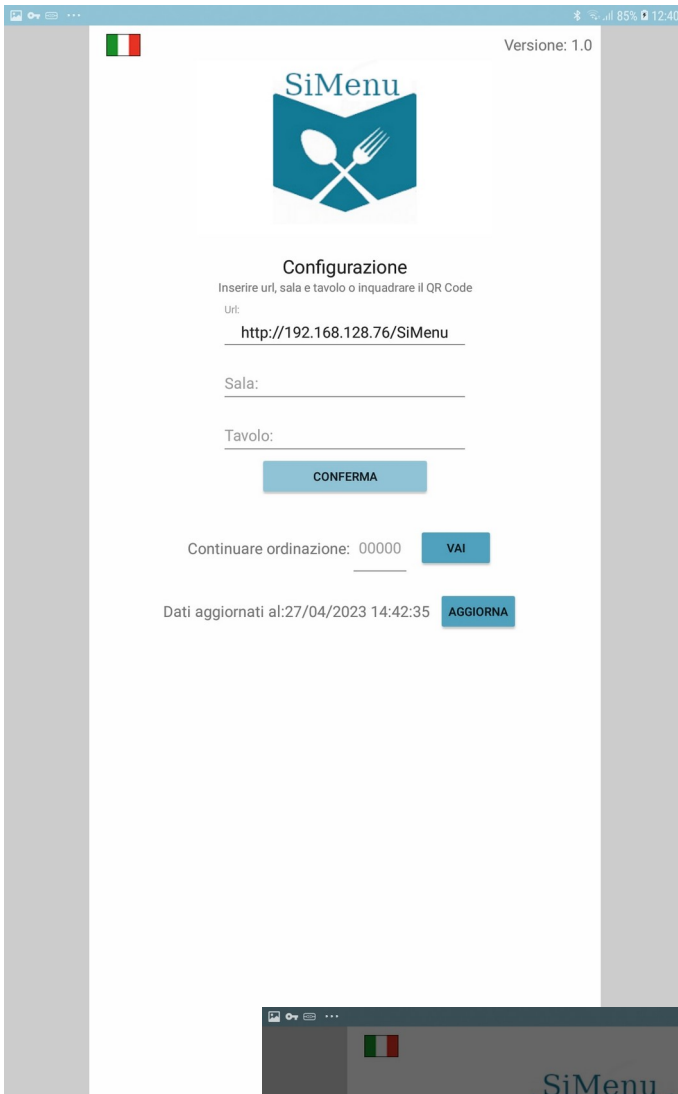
85% 12:40

Versione: 1.0

SiMenu

Configurazione
Inserire url, sala e tavolo o inquadrare il QR Code

Url:
http://192.168.128.76/SiMenu

Sala:

Tavolo:

CONFERMA

Continuare ordinazione: 00000 VAI

Dati aggiornati al:27/04/2023 14:42:35 AGGIORNA

SiMenu